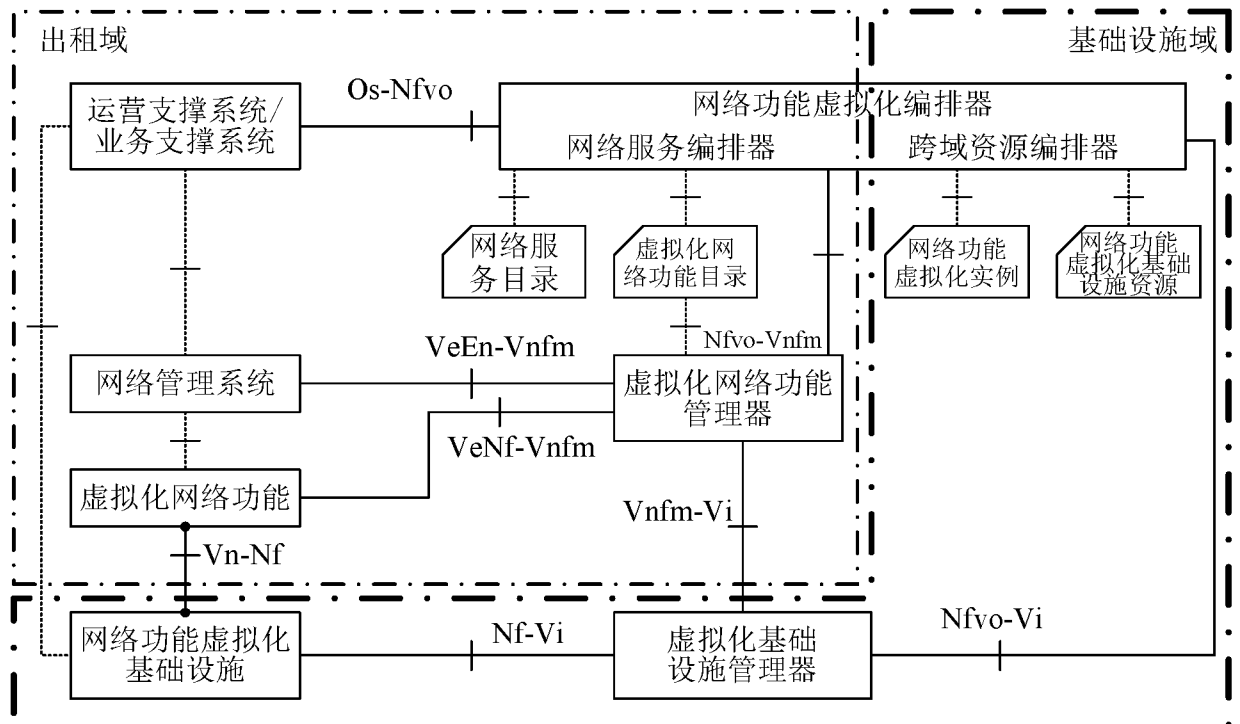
出租域

基础设施域

运营支撑系统/业务支撑系统

Os-Nfvo

网络功能虚拟化编排器

网络服务编排器

跨域资源编排器

网络服务目录

虚拟化网络功能目录

网络功能虚拟化实例

网络功能虚拟化基础设施资源

Nfvo-Vnfm

VeEn-Vnfm

网络管理系统

虚拟化网络功能管理器

VeNf-Vnfm

虚拟化网络功能

Vnfm-Vi

Vn-Nf

网络功能虚拟化基础设施

Nf-Vi

虚拟化基础设施管理器

Nfvo-Vi